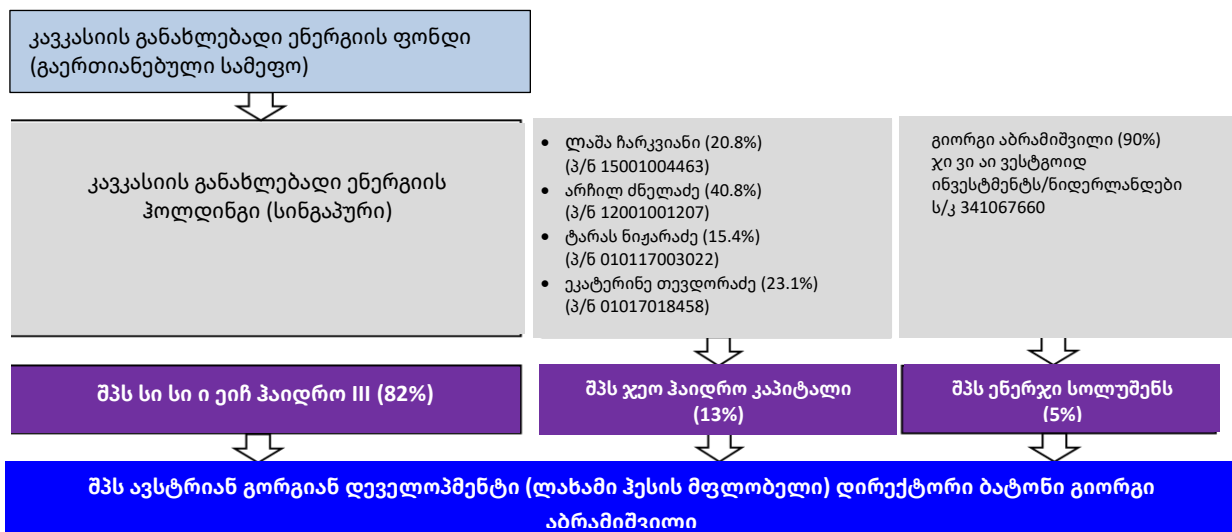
კავკასიის განახლებადი ენერგიის ფონდი (გაერთიანებული სამეფო)

კავკასიის განახლებადი ენერგიის ჰოლდინგი (სინგაპური)

- ლაშა ჩარკვიანი (20.8%) (პ/ნ 15001004463)
- არჩილ ძნელაძე (40.8%) (პ/ნ 12001001207)
- ტარას ნიჟარაძე (15.4%) (პ/ნ 010117003022)
- ეკატერინე თევდორაძე (23.1%) (პ/ნ 01017018458)

გიორგი აბრამიშვილი (90%)
ჯი ვი აი ვესტგოიდ ინვესტმენტს/ნიდერლანდები
ს/კ 341067660

შპს სი სი ი ეიჩ ჰაიდრო III (82%)

შპს ჯეო ჰაიდრო კაპიტალი (13%)

შპს ენერჯი სოლუშენს (5%)

შპს ავსტრიან გორგიან დეველოპმენტი (ლახამი ჰესის მფლობელი) დირექტორი ბატონი გიორგი აბრამიშვილი